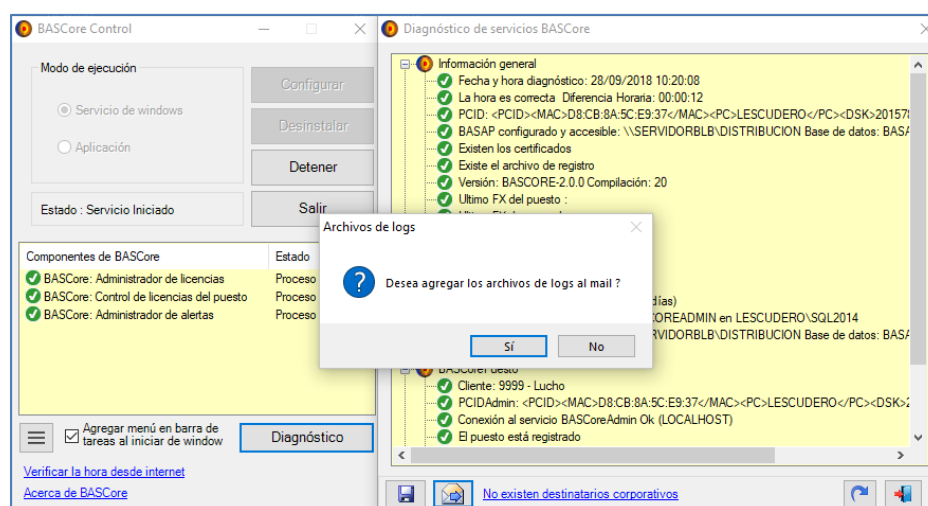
BASCore Control

Modo de ejecución

Servicio de windows

Aplicación

Configurar

Desinstalar

Detener

Estado : Servicio Iniciado

Salir

| Componentes de BASCore | Estado |
|---|---|
| BASCore: Administrador de licencias | Proceso |
| BASCore: Control de licencias del puesto | Proceso |
| BASCore: Administrador de alertas | Proceso |

Agregar menú en barra de tareas al iniciar de window

Diagnóstico

Verificar la hora desde internet

Acerca de BASCore

Diagnóstico de servicios BASCore

Información general
Fecha y hora diagnóstico: 28/09/2018 10:20:08
La hora es correcta Diferencia Horaria: 00:00:12
PCID: <PCID><MAC>D8:CB:8A:5C:E9:37</MAC><PC>LESCUDERO</PC><DSK>20157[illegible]
BASAP configurado y accesible: \\SERVIDORBLB\DISTRIBUCION Base de datos: BASA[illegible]
Existen los certificados
Existe el archivo de registro
Versión: BASCORE-2.0.0 Compilación: 20
Ultimo FX del puesto :
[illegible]
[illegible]días)
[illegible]OREADMIN en LESCUDERO\SQL2014
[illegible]ERVIDORBLB\DISTRIBUCION Base de datos: BASA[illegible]
BASCore: puesto
Cliente: 9999 - Lucho
PCIDAdmin: <PCID><MAC>D8:CB:8A:5C:E9:37</MAC><PC>LESCUDERO</PC><DSK>2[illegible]
Conexión al servicio BASCoreAdmin Ok (LOCALHOST)
El puesto está registrado

No existen destinatarios corporativos

Archivos de logs

Desea agregar los archivos de logs al mail ?

Sí

No